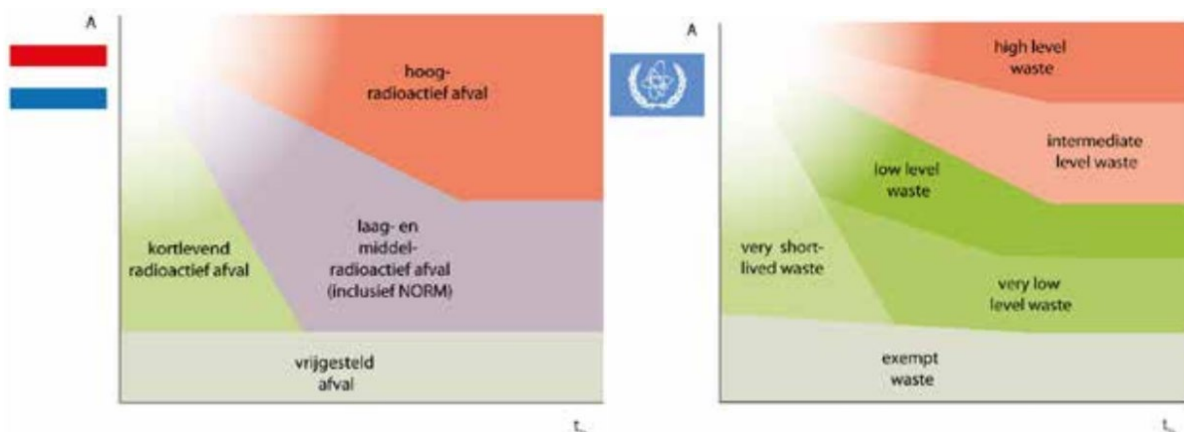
A

hoog-radioactief afval

kortlevend radioactief afval

laag- en middel-radioactief afval (inclusief NORM)

vrijgesteld afval

t

A

high level waste

intermediate level waste

low level waste

very short-lived waste

very low level waste

exempt waste

t